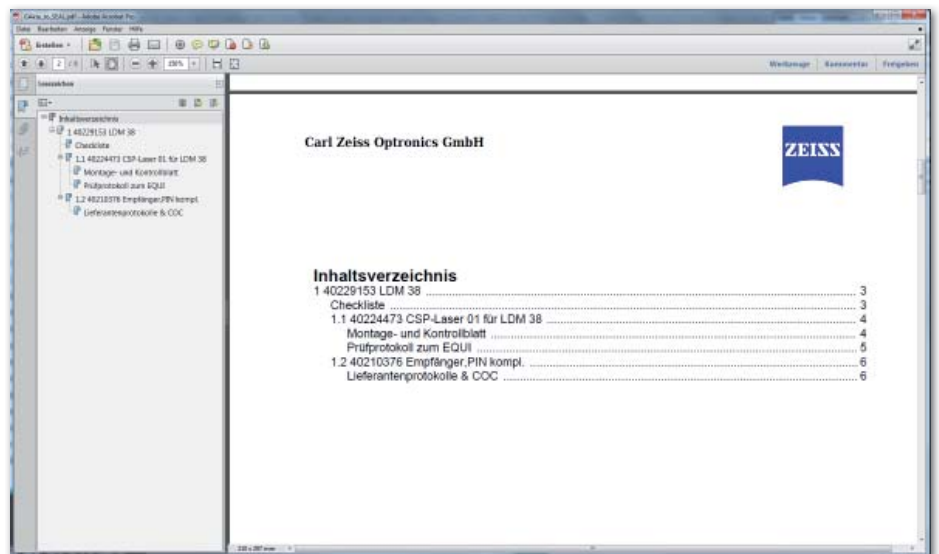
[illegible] - Adobe Acrobat Pro
Datei Bearbeiten Anzeige Fenster Hilfe
Erstellen
2 / 6
Werkzeuge Kommentar Freigeben
Lesezeichen
Inhaltsverzeichnis
1 40229153 LDM 38
Checkliste
1.1 40224473 CSP-Laser 01 für LDM 38
Montage- und Kontrollblatt
Prüfprotokoll zum EQUI
1.2 40210376 Empfänger,PIN kompl.
Lieferantenprotokolle & COC

Carl Zeiss Optronics GmbH

ZEISS

Inhaltsverzeichnis
1 40229153 LDM 38 .......... 3
Checkliste .......... 3
1.1 40224473 CSP-Laser 01 für LDM 38 .......... 4
Montage- und Kontrollblatt .......... 4
Prüfprotokoll zum EQUI .......... 5
1.2 40210376 Empfänger,PIN kompl. .......... 6
Lieferantenprotokolle & COC .......... 6

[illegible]